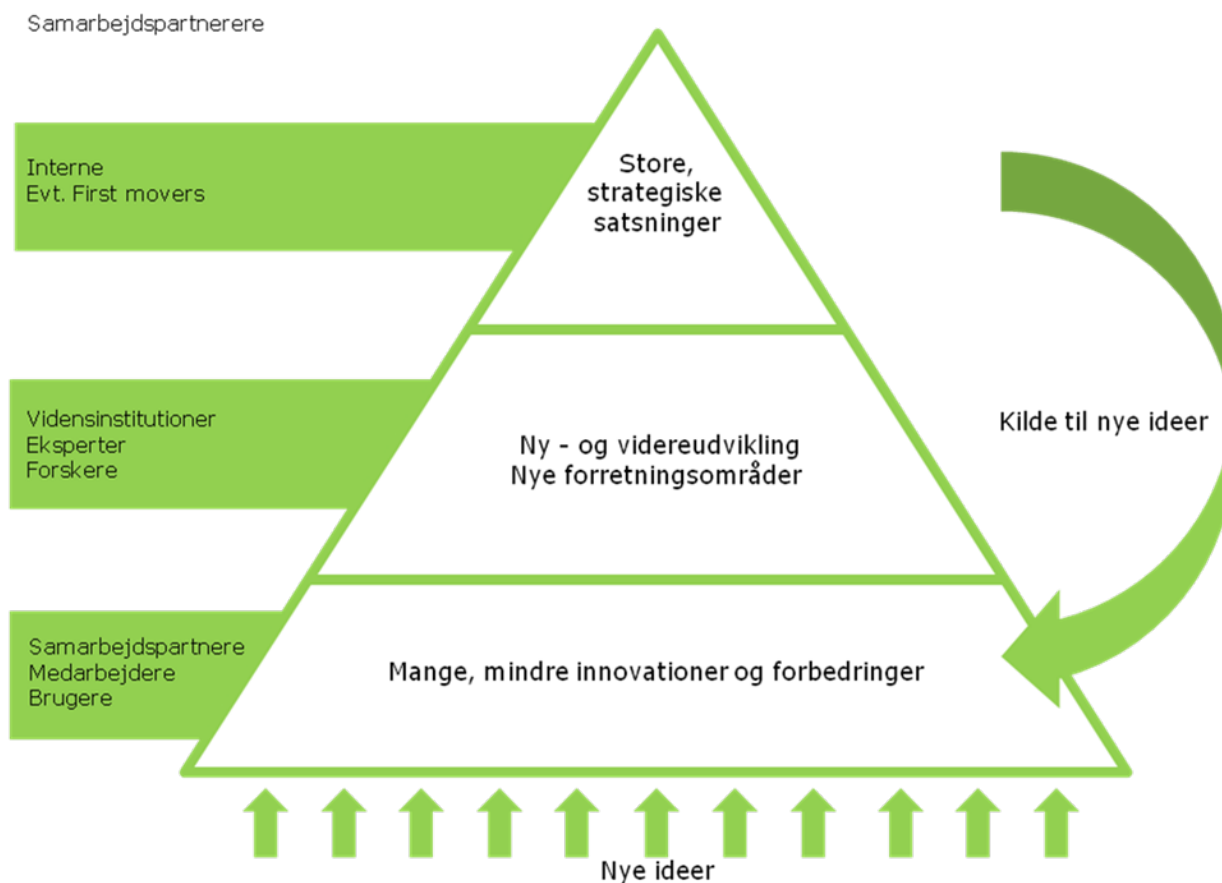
Samarbejdspartnerere

Interne
Evt. First movers

Store, strategiske satsninger

Vidensinstitutioner
Eksperter
Forskere

Ny - og videreudvikling
Nye forretningsområder

Kilde til nye ideer

Samarbejdspartnere
Medarbejdere
Brugere

Mange, mindre innovationer og forbedringer

Nye ideer